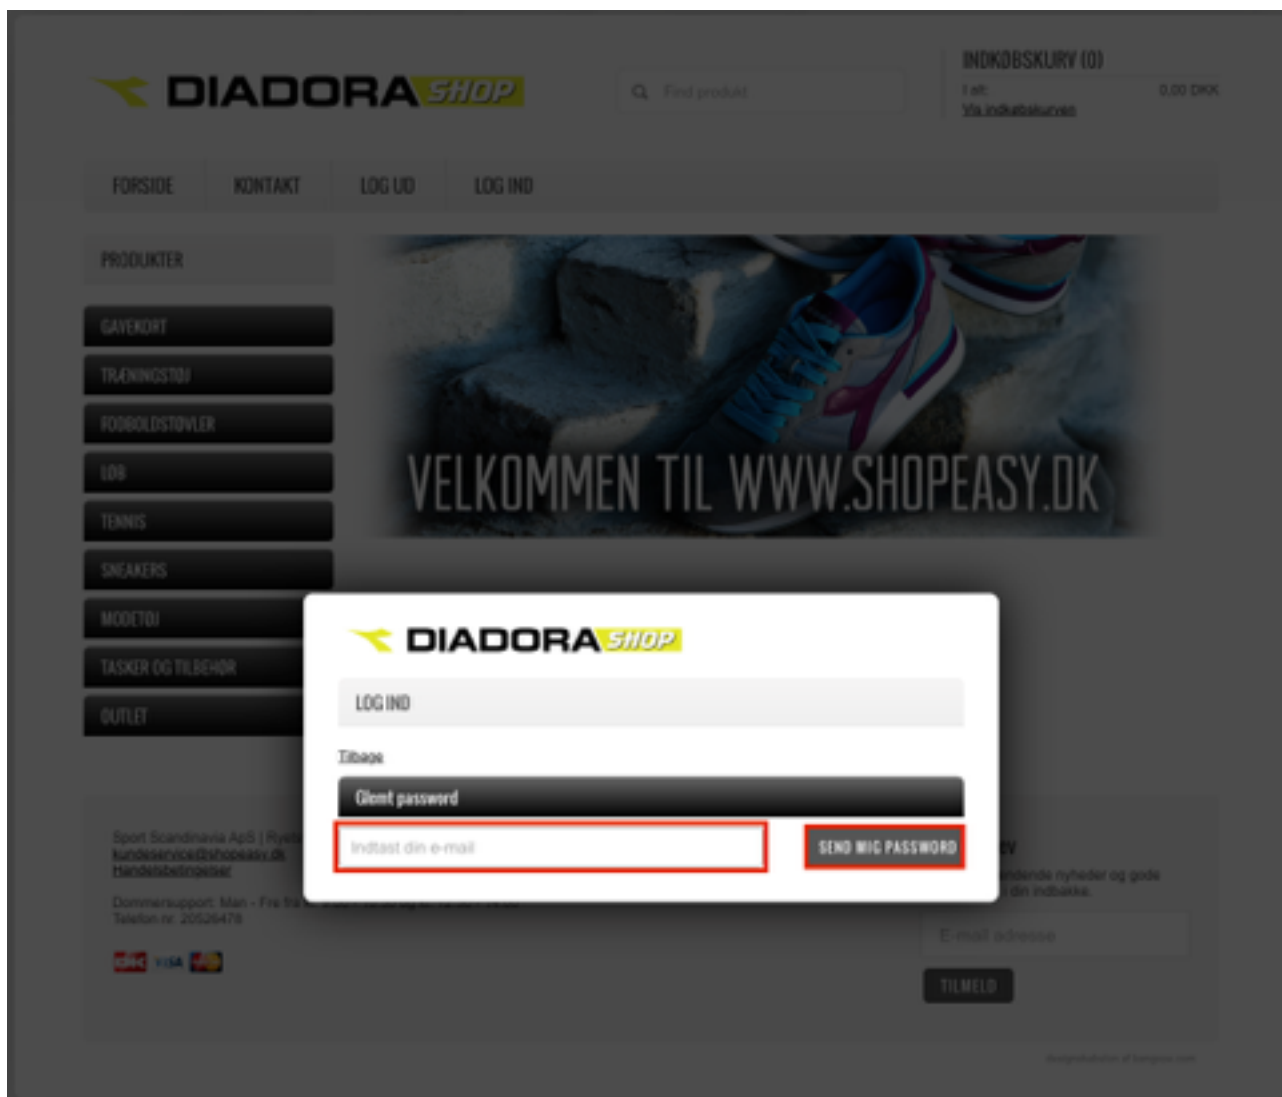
DIADORA SHOP

Find produkt

INDKØBSKURV (0)
I alt: 0,00 DKK
Vis indkøbskurven

FORSIDE
KONTAKT
LOG UD
LOG IND

PRODUKTER

GAVEKORT
TRÆNINGSTØJ
FODBOLDSTØVLER
LØB
TENNIS
SNEAKERS
MODETØJ
TASKER OG TILBEHØR
OUTLET

VELKOMMEN TIL WWW.SHOPEASY.DK

DIADORA SHOP

LOG IND

Tilbage

Glemt password

Indtast din e-mail

SEND MIG PASSWORD

Sport Scandinavia ApS | Ryes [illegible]
kundeservice@shopeasy.dk
Handelsbetingelser

Dommersupport: Man - Fre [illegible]
Telefon nr: 20526478

VISA

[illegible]v
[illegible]ende nyheder og gode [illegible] din indbakke.

E-mail adresse

TILMELD

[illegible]